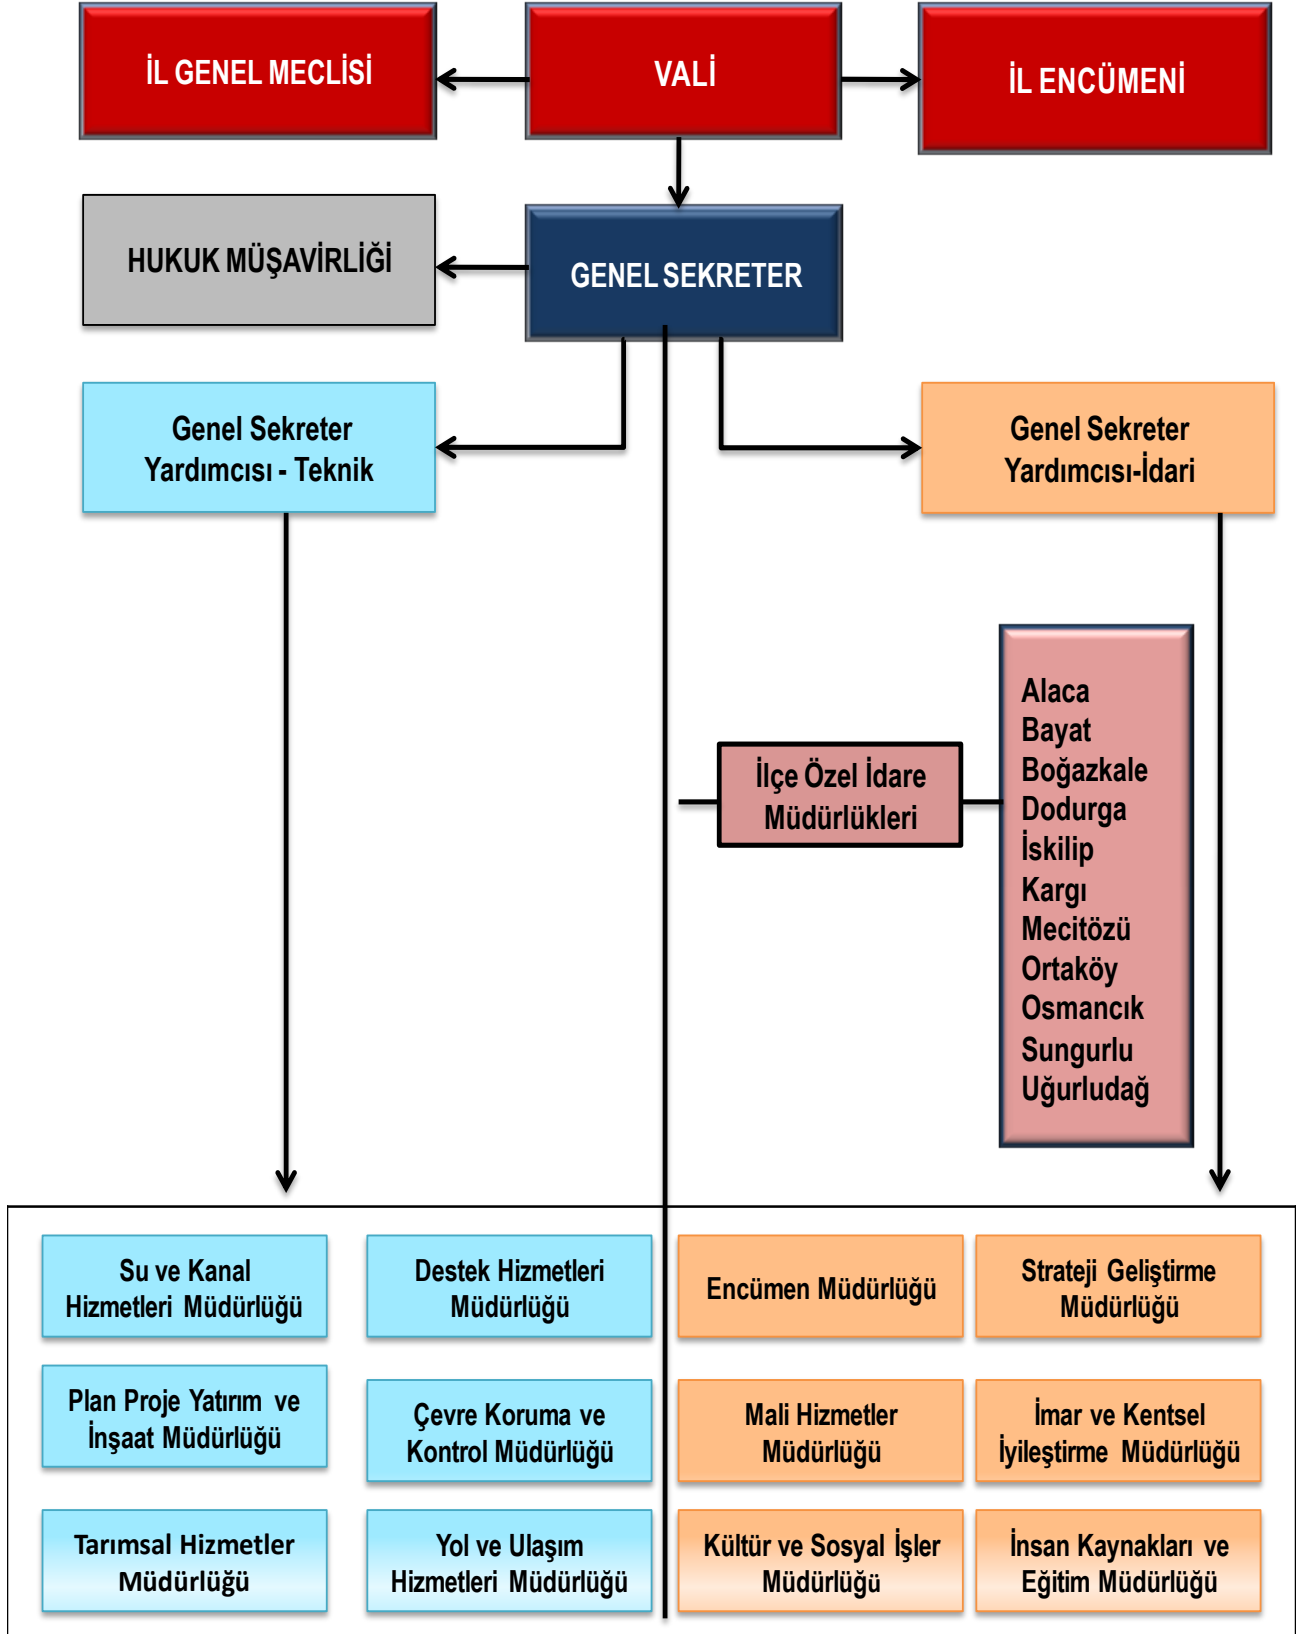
İL GENEL MECLİSİ

VALİ

İL ENCÜMENİ

HUKUK MÜŞAVİRLİĞİ

GENEL SEKRETER

Genel Sekreter Yardımcısı - Teknik

Genel Sekreter Yardımcısı-İdari

İlçe Özel İdare Müdürlükleri

Alaca
Bayat
Boğazkale
Dodurga
İskilip
Kargı
Mecitözü
Ortaköy
Osmancık
Sungurlu
Uğurludağ

Su ve Kanal Hizmetleri Müdürlüğü

Destek Hizmetleri Müdürlüğü

Encümen Müdürlüğü

Strateji Geliştirme Müdürlüğü

Plan Proje Yatırım ve İnşaat Müdürlüğü

Çevre Koruma ve Kontrol Müdürlüğü

Mali Hizmetler Müdürlüğü

İmar ve Kentsel İyileştirme Müdürlüğü

Tarımsal Hizmetler Müdürlüğü

Yol ve Ulaşım Hizmetleri Müdürlüğü

Kültür ve Sosyal İşler Müdürlüğü

İnsan Kaynakları ve Eğitim Müdürlüğü